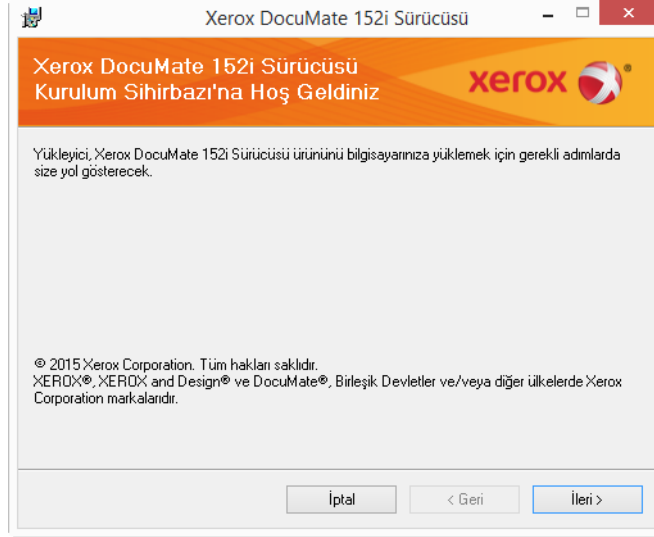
Xerox DocuMate 152i Sürücüsü

Xerox DocuMate 152i Sürücüsü Kurulum Sihirbazı'na Hoş Geldiniz

xerox

Yükleyici, Xerox DocuMate 152i Sürücüsü ürününü bilgisayarınıza yüklemek için gerekli adımlarda size yol gösterecek.

© 2015 Xerox Corporation. Tüm hakları saklıdır.
XEROX®, XEROX and Design® ve DocuMate®, Birleşik Devletler ve/veya diğer ülkelerde Xerox Corporation markalarıdır.

İptal

< Geri

İleri >